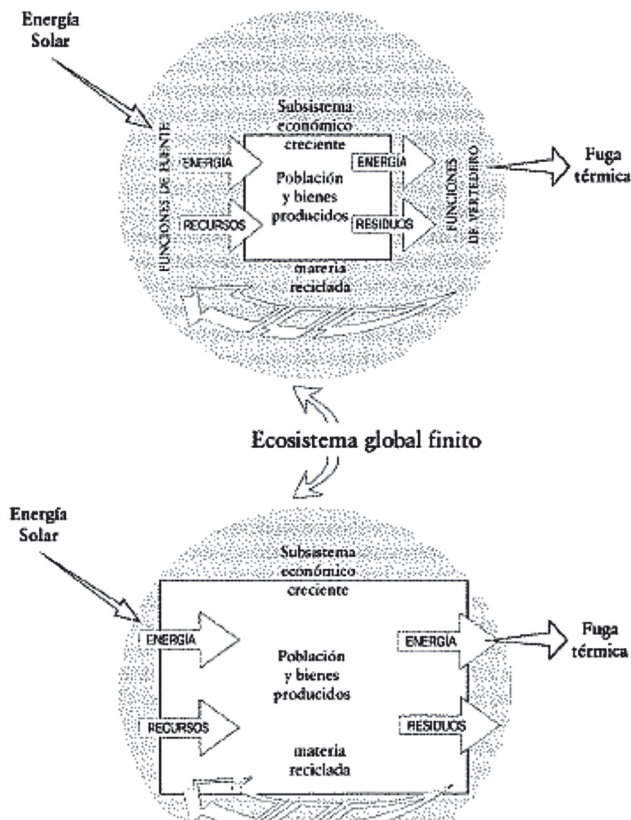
Energía Solar

Subsistema económico creciente

FUNCIONES DE FUENTE

ENERGÍA

RECURSOS

Población y bienes producidos

ENERGÍA

RESIDUOS

FUNCIONES DE VERTEDERO

Fuga térmica

materia reciclada

Ecosistema global finito

Energía Solar

Subsistema económico creciente

ENERGÍA

Población y bienes producidos

ENERGÍA

Fuga térmica

RECURSOS

RESIDUOS

materia reciclada